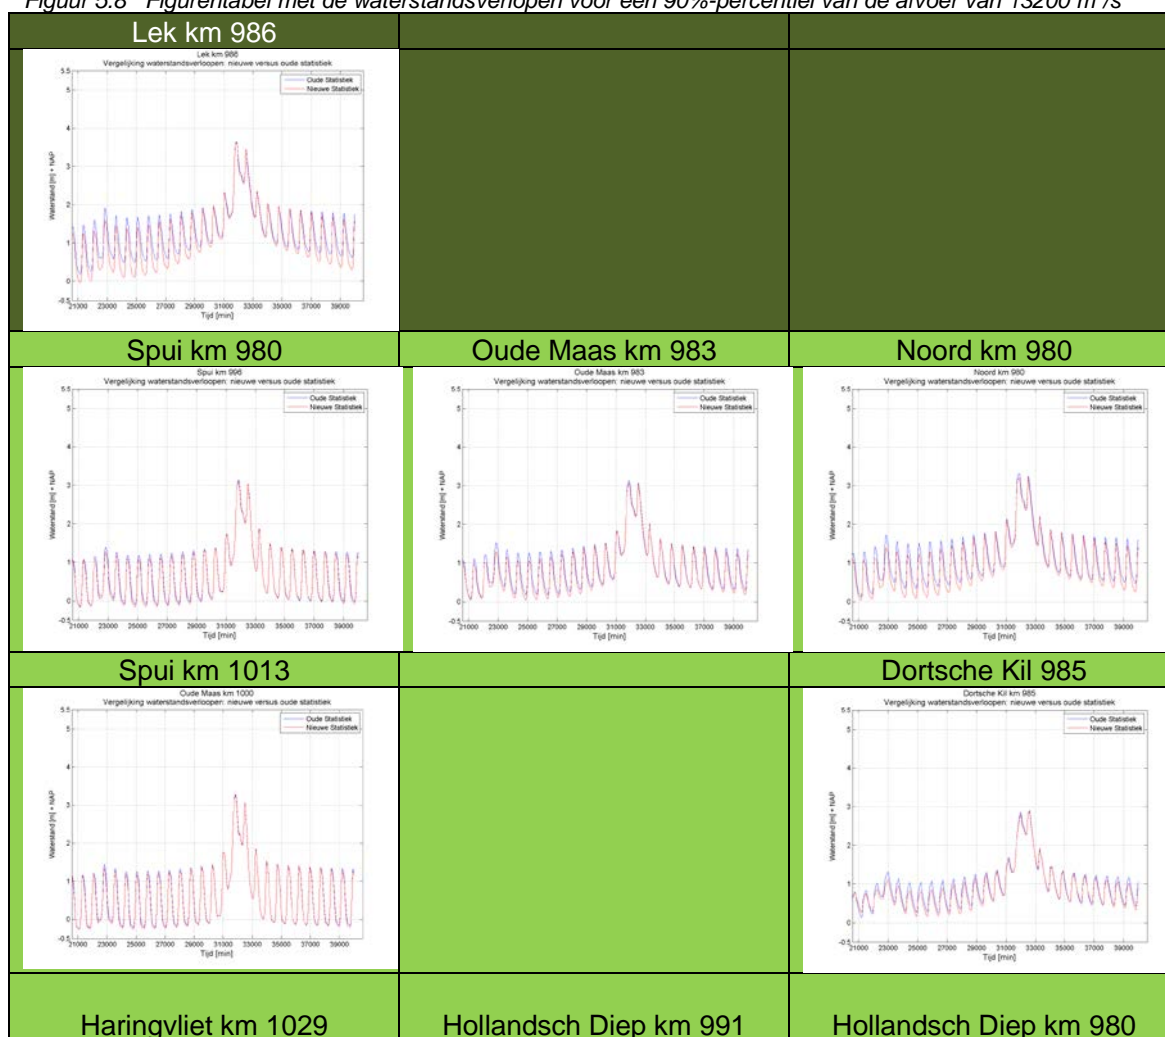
Figuur 5.8 Figurentabel met de waterstandsverlopen voor een 90%-percentiel van de afvoer van 13200 m³/s

| Lek km 986 | | |
|---|---|---|
| Lek km 986<br>Vergelijking waterstandsverloopen: nieuwe versus oude statistiek<br>Oude Statistiek<br>Nieuwe Statistiek<br>Waterstand [m] + NAP<br>5.5 5 4 3 2 1 0 -0.5<br>21000 23000 25000 27000 29000 31000 33000 35000 37000 39000<br>Tijd [min] | | |
| Spui km 980 | Oude Maas km 983 | Noord km 980 |
| Spui km 996<br>Vergelijking waterstandsverloopen: nieuwe versus oude statistiek<br>Oude Statistiek<br>Nieuwe Statistiek<br>Waterstand [m] + NAP<br>5.5 5 4 3 2 1 0 -0.5<br>21000 23000 25000 27000 29000 31000 33000 35000 37000 39000<br>Tijd [min] | Oude Maas km 983<br>Vergelijking waterstandsverloopen: nieuwe versus oude statistiek<br>Oude Statistiek<br>Nieuwe Statistiek<br>Waterstand [m] + NAP<br>5.5 5 4 3 2 1 0 -0.5<br>21000 23000 25000 27000 29000 31000 33000 35000 37000 39000<br>Tijd [min] | Noord km 980<br>Vergelijking waterstandsverloopen: nieuwe versus oude statistiek<br>Oude Statistiek<br>Nieuwe Statistiek<br>Waterstand [m] + NAP<br>5.5 5 4 3 2 1 0 -0.5<br>21000 23000 25000 27000 29000 31000 33000 35000 37000 39000<br>Tijd [min] |
| Spui km 1013 | | Dortsche Kil 985 |
| Oude Maas km 1000<br>Vergelijking waterstandsverloopen: nieuwe versus oude statistiek<br>Oude Statistiek<br>Nieuwe Statistiek<br>Waterstand [m] + NAP<br>5.5 5 4 3 2 1 0 -0.5<br>21000 23000 25000 27000 29000 31000 33000 35000 37000 39000<br>Tijd [min] | | Dortsche Kil km 985<br>Vergelijking waterstandsverloopen: nieuwe versus oude statistiek<br>Oude Statistiek<br>Nieuwe Statistiek<br>Waterstand [m] + NAP<br>5.5 5 4 3 2 1 0 -0.5<br>21000 23000 25000 27000 29000 31000 33000 35000 37000 39000<br>Tijd [min] |
| Haringvliet km 1029 | Hollandsch Diep km 991 | Hollandsch Diep km 980 |